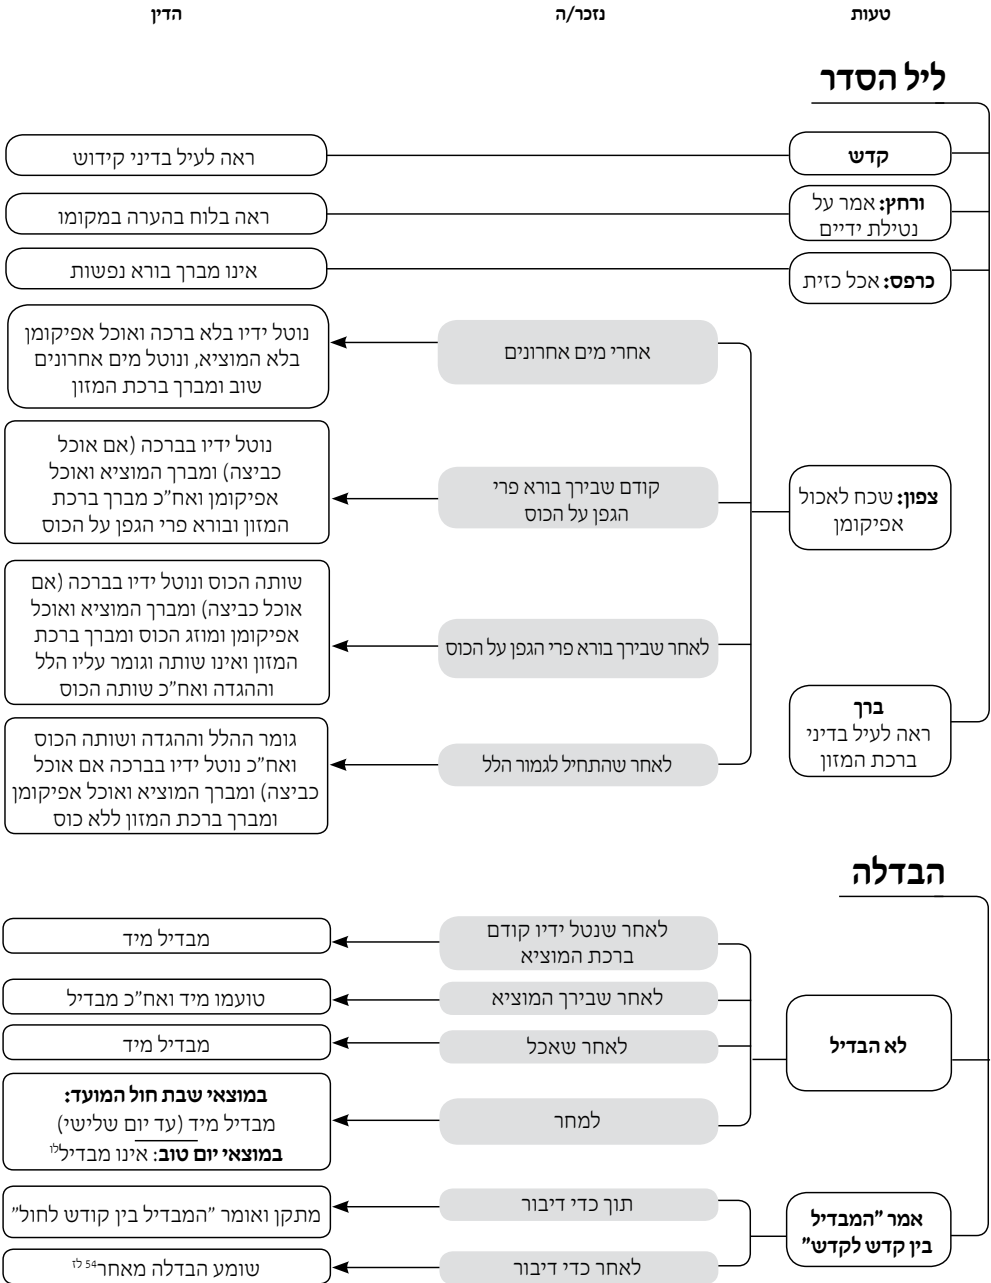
טעות | נזכר/ה | הדין

ליל הסדר

קדש
ראה לעיל בדיני קידוש

ורחץ: אמר על נטילת ידיים
ראה בלוח בהערה במקומו

כרפס: אכל כזית
אינו מברך בורא נפשות

צפון: שכח לאכול אפיקומן

אחרי מים אחרונים
נוטל ידיו בלא ברכה ואוכל אפיקומן בלא המוציא, ונוטל מים אחרונים שוב ומברך ברכת המזון

קודם שבירך בורא פרי הגפן על הכוס
נוטל ידיו בברכה (אם אוכל כביצה) ומברך המוציא ואוכל אפיקומן ואח"כ מברך ברכת המזון ובורא פרי הגפן על הכוס

לאחר שבירך בורא פרי הגפן על הכוס
שותה הכוס ונוטל ידיו בברכה (אם אוכל כביצה) ומברך המוציא ואוכל אפיקומן ומוזג הכוס ומברך ברכת המזון ואינו שותה וגומר עליו הלל וההגדה ואח"כ שותה הכוס

לאחר שהתחיל לגמור הלל
גומר ההלל וההגדה ושותה הכוס ואח"כ נוטל ידיו בברכה אם אוכל כביצה) ומברך המוציא ואוכל אפיקומן ומברך ברכת המזון ללא כוס

ברך
ראה לעיל בדיני ברכת המזון

הבדלה

לא הבדיל

לאחר שנטל ידיו קודם ברכת המוציא
מבדיל מיד

לאחר שבירך המוציא
טועמו מיד ואח"כ מבדיל

לאחר שאכל
מבדיל מיד

למחר
במוצאי שבת חול המועד: מבדיל מיד (עד יום שלישי)
במוצאי יום טוב: אינו מבדיל$^{לז}$

אמר "המבדיל בין קדש לקדש"

תוך כדי דיבור
מתקן ואומר "המבדיל בין קודש לחול"

לאחר כדי דיבור
שומע הבדלה מאחר$^{54\ לז}$